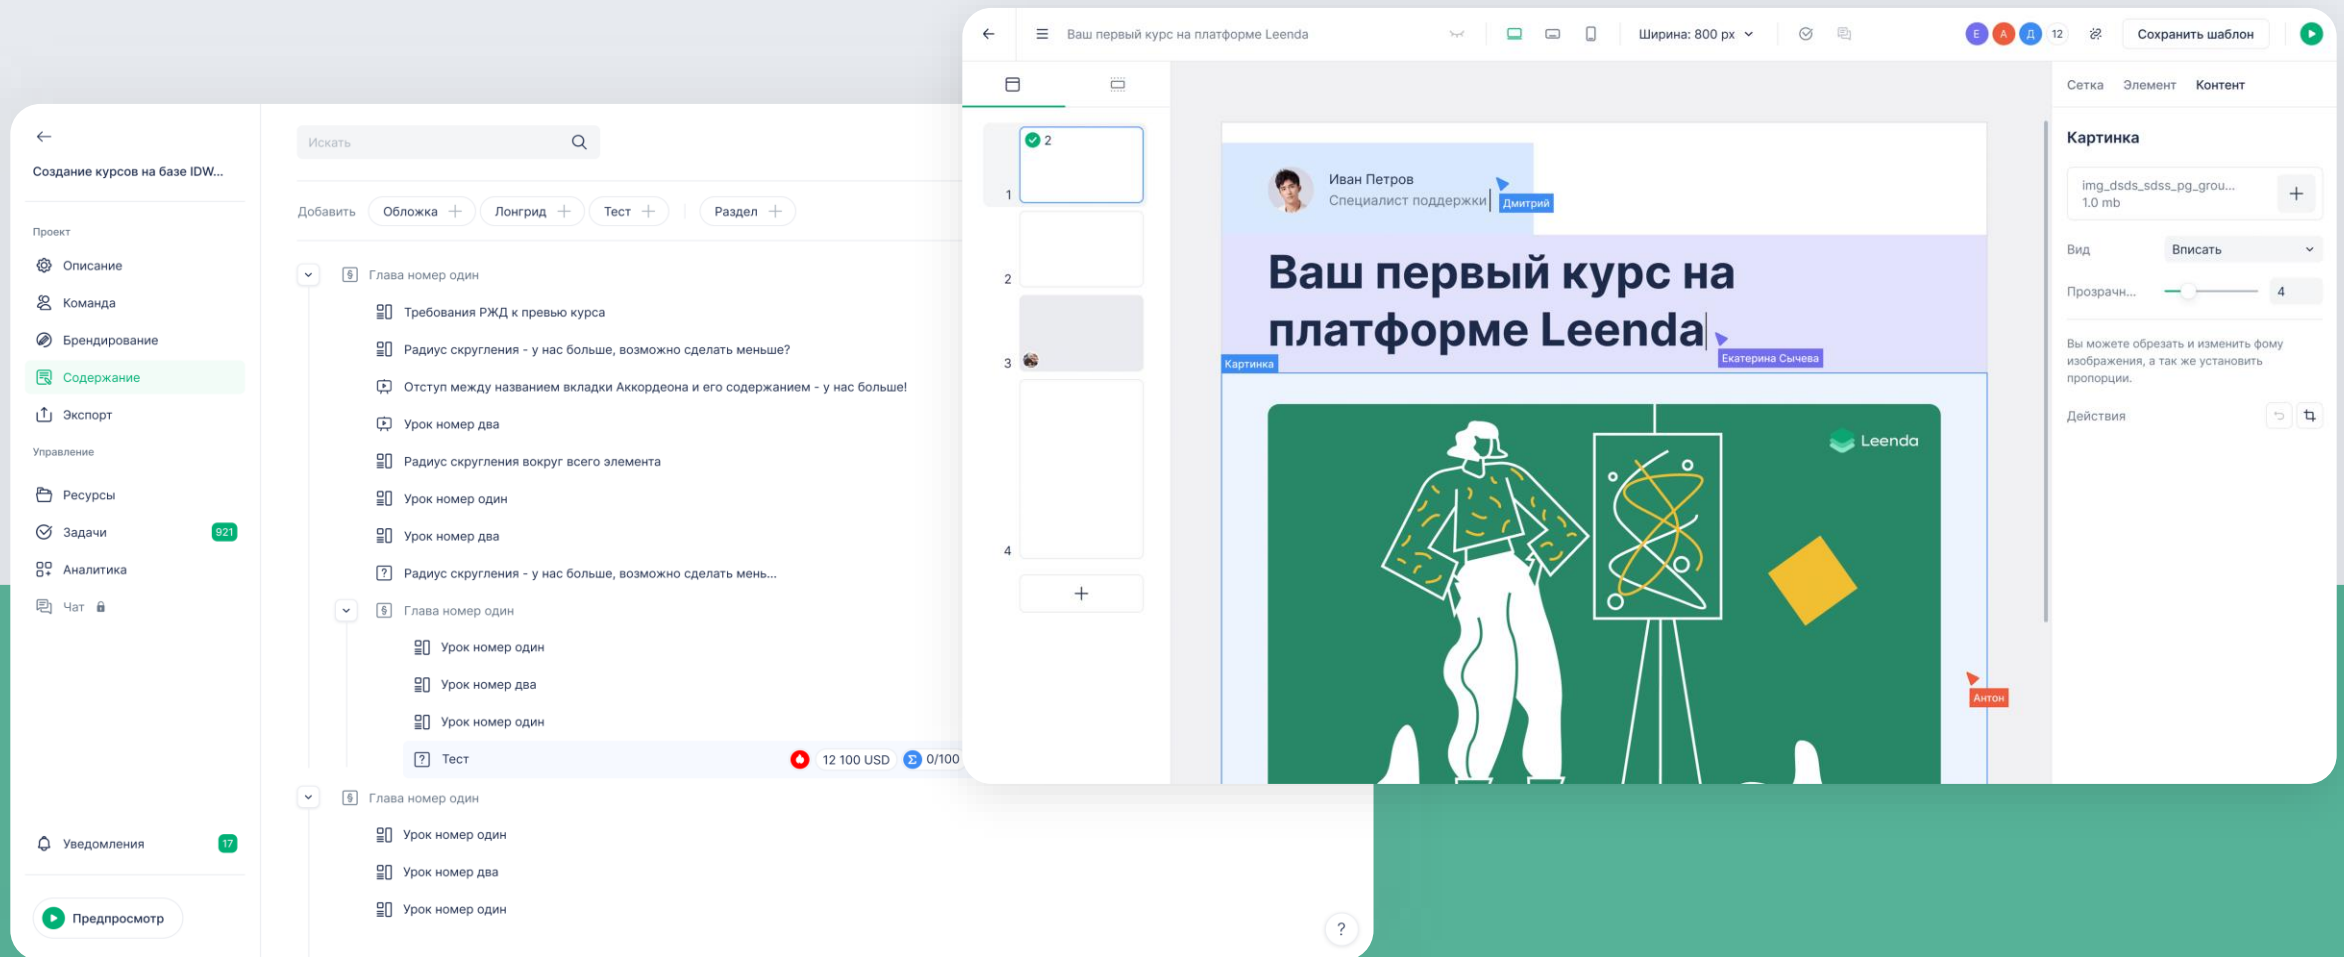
Создание курсов на базе IDW...

Проект
Описание
Команда
Брендирование
Содержание
Экспорт
Управление
Ресурсы
Задачи 921
Аналитика
Чат

Уведомления 17

Предпросмотр

Искать

Добавить Обложка Лонгрид Тест Раздел

Глава номер один
Требования РЖД к превью курса
Радиус скругления - у нас больше, возможно сделать меньше?
Отступ между названием вкладки Аккордеона и его содержанием - у нас больше!
Урок номер два
Радиус скругления вокруг всего элемента
Урок номер один
Урок номер два
Радиус скругления - у нас больше, возможно сделать мень...
Глава номер один
Урок номер один
Урок номер два
Урок номер один
Тест 12 100 USD 0/100
Глава номер один
Урок номер один
Урок номер два
Урок номер один

?

Ваш первый курс на платформе Leenda

Ширина: 800 px

Е А Д 12

Сохранить шаблон

2
1
2
3
4
+

Иван Петров
Специалист поддержки
Дмитрий

Ваш первый курс на платформе Leenda
Картинка
Екатерина Сычева

Leenda

Антон

Сетка Элемент Контент

Картинка

img_dsds_sdss_pg_grou...
1.0 mb

Вид Вписать

Прозрачн... 4

Вы можете обрезать и изменить фому изображения, а так же установить пропорции.

Действия